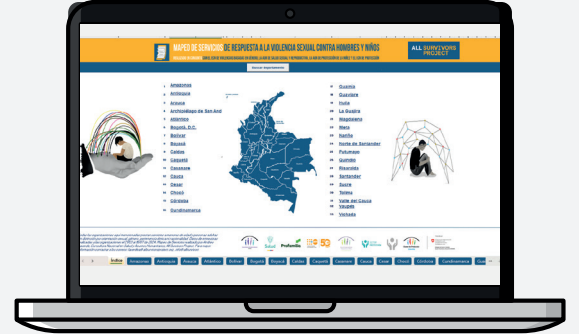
MAPEO DE SERVICIOS DE RESPUESTA A LA VIOLENCIA SEXUAL CONTRA HOMBRES Y NIÑOS

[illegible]

ALL SURVIVORS PROJECT

Seleccionar Departamento

Amazonas
Antioquia
Arauca
Archipiélago de San Andrés
Atlántico
Bogotá, D.C.
Bolívar
Boyacá
Caldas
Caquetá
Casanare
Cauca
Cesar
Chocó
Córdoba
Cundinamarca

Guainía
Guaviare
Huila
La Guajira
Magdalena
Meta
Nariño
Norte de Santander
Putumayo
Quindío
Risaralda
Santander
Sucre
Tolima
Valle del Cauca
Vaupés
Vichada

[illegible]

Índice | Amazonas | Antioquia | Arauca | Atlántico | Bolívar | Bogotá | Boyacá | Caldas | Caquetá | Casanare | Cauca | Cesar | Chocó | Córdoba | Cundinamarca | Guai